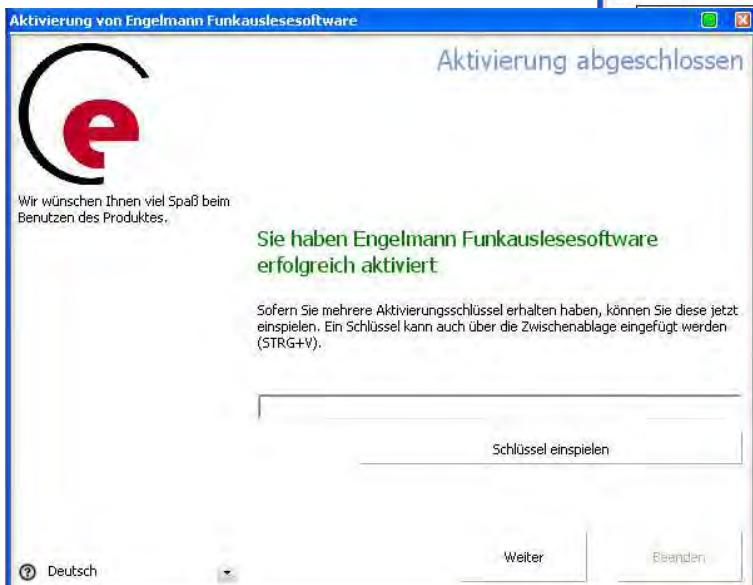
Aktivierung von Engelmann Funkauslesesoftware

Aktivierung abgeschlossen

e

Wir wünschen Ihnen viel Spaß beim Benutzen des Produktes.

Sie haben Engelmann Funkauslesesoftware erfolgreich aktiviert

Sofern Sie mehrere Aktivierungsschlüssel erhalten haben, können Sie diese jetzt einspielen. Ein Schlüssel kann auch über die Zwischenablage eingefügt werden (STRG+V).

Schlüssel einspielen

Deutsch

Weiter

Beenden